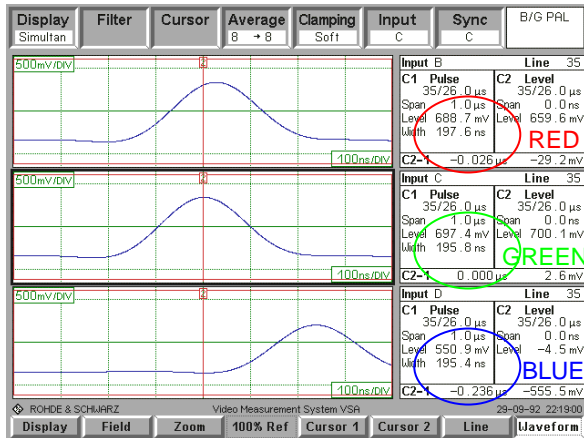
Display Simultan | Filter | Cursor | Average 8 → 8 | Clamping Soft | Input C | Sync C | B/G PAL

500mV/DIV
2
100ns/DIV

Input B Line 35
C1 Pulse
35/26.0 µs
Span 1.0 µs
Level 688.7 mV
Width 197.6 ns
C2 Level
35/26.0 µs
Span 0.0 ns
Level 659.6 mV
RED
C2-1 −0.026 µs −29.2 mV

500mV/DIV
2
100ns/DIV

Input C Line 35
C1 Pulse
35/26.0 µs
Span 1.0 µs
Level 697.4 mV
Width 195.8 ns
C2 Level
35/26.0 µs
Span 0.0 ns
Level 700.1 mV
GREEN
C2-1 0.000 µs 2.6 mV

500mV/DIV
2
100ns/DIV

Input D Line 35
C1 Pulse
35/26.0 µs
Span 1.0 µs
Level 550.9 mV
Width 195.4 ns
C2 Level
35/26.0 µs
Span 0.0 ns
Level −4.5 mV
BLUE
C2-1 −0.236 µs −555.5 mV

ROHDE & SCHWARZ Video Measurement System VSA 29-09-92 22:19:00

Display | Field | Zoom | 100% Ref | Cursor 1 | Cursor 2 | Line | Waveform